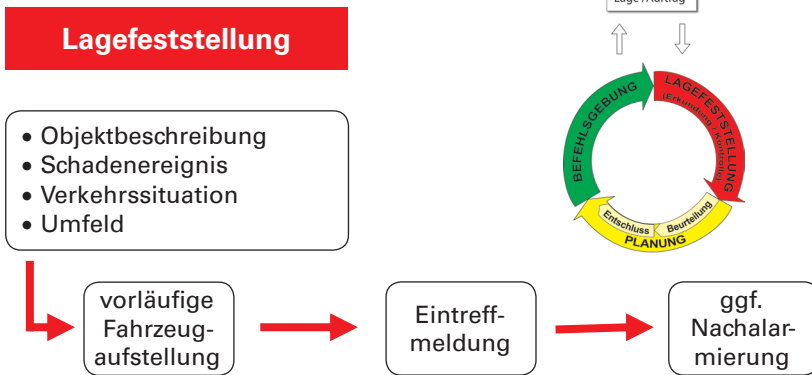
Lagefeststellung

Lage / Auftrag

BEFEHLSGEBUNG

LAGEFESTSTELLUNG (Erkundung/Kontrolle)

PLANUNG

Entschluss

Beurteilung

• Objektbeschreibung
• Schadenereignis
• Verkehrssituation
• Umfeld

vorläufige Fahrzeugaufstellung

Eintreffmeldung

ggf. Nachalarmierung